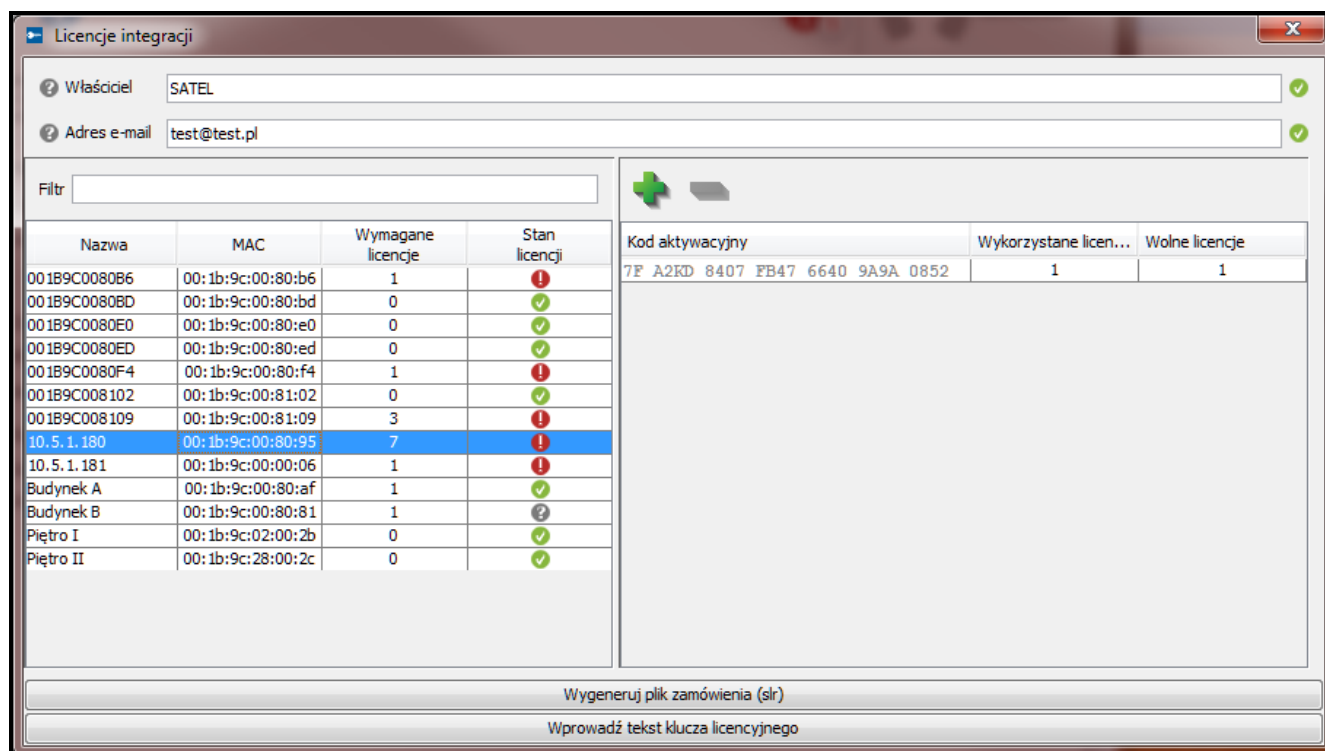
Licencje integracji

Właściciel SATEL

Adres e-mail test@test.pl

Filtr

| Nazwa | MAC | Wymagane licencje | Stan licencji |
|---|---|---|---|
| 001B9C0080B6 | 00:1b:9c:00:80:b6 | 1 | |
| 001B9C0080BD | 00:1b:9c:00:80:bd | 0 | |
| 001B9C0080E0 | 00:1b:9c:00:80:e0 | 0 | |
| 001B9C0080ED | 00:1b:9c:00:80:ed | 0 | |
| 001B9C0080F4 | 00:1b:9c:00:80:f4 | 1 | |
| 001B9C008102 | 00:1b:9c:00:81:02 | 0 | |
| 001B9C008109 | 00:1b:9c:00:81:09 | 3 | |
| 10.5.1.180 | 00:1b:9c:00:80:95 | 7 | |
| 10.5.1.181 | 00:1b:9c:00:00:06 | 1 | |
| Budynek A | 00:1b:9c:00:80:af | 1 | |
| Budynek B | 00:1b:9c:00:80:81 | 1 | |
| Piętro I | 00:1b:9c:02:00:2b | 0 | |
| Piętro II | 00:1b:9c:28:00:2c | 0 | |

| Kod aktywacyjny | Wykorzystane licen... | Wolne licencje |
|---|---|---|
| 7F A2KD 8407 FB47 6640 9A9A 0852 | 1 | 1 |

Wygeneruj plik zamówienia (slr)

Wprowadź tekst klucza licencyjnego